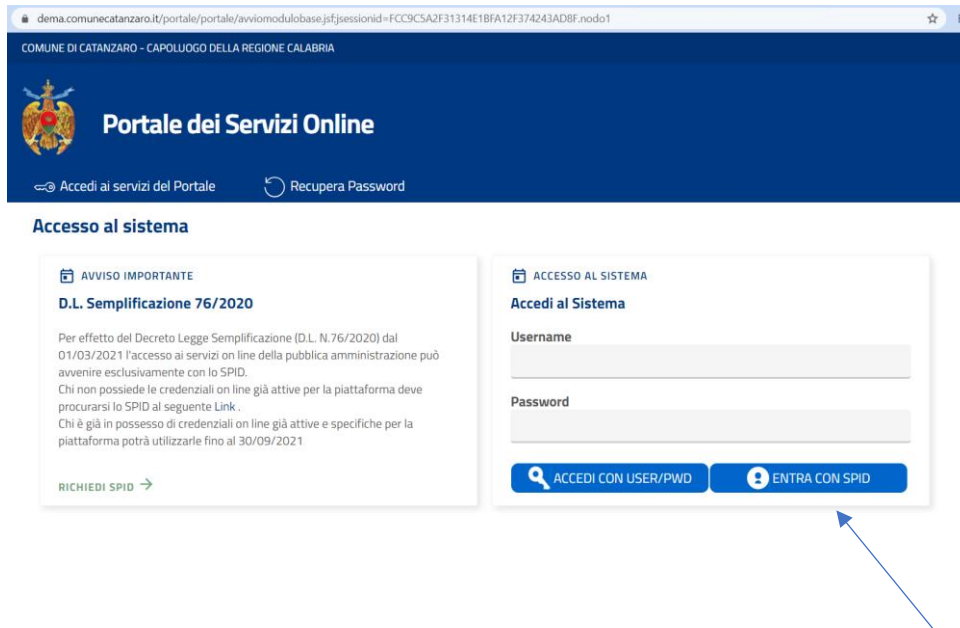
dema.comunecatanzaro.it/portale/portale/avviomodulobase.jsf;jsessionid=FCC9C5A2F31314E1BFA12F374243AD8F.nodo1

COMUNE DI CATANZARO - CAPOLUOGO DELLA REGIONE CALABRIA

Portale dei Servizi Online

Accedi ai servizi del Portale

Recupera Password

Accesso al sistema

AVVISO IMPORTANTE

D.L. Semplificazione 76/2020

Per effetto del Decreto Legge Semplificazione (D.L. N.76/2020) dal 01/03/2021 l'accesso ai servizi on line della pubblica amministrazione può avvenire esclusivamente con lo SPID.
Chi non possiede le credenziali on line già attive per la piattaforma deve procurarsi lo SPID al seguente Link .
Chi è già in possesso di credenziali on line già attive e specifiche per la piattaforma potrà utilizzarle fino al 30/09/2021

RICHIEDI SPID →

ACCESSO AL SISTEMA

Accedi al Sistema

Username

Password

ACCEDI CON USER/PWD

ENTRA CON SPID